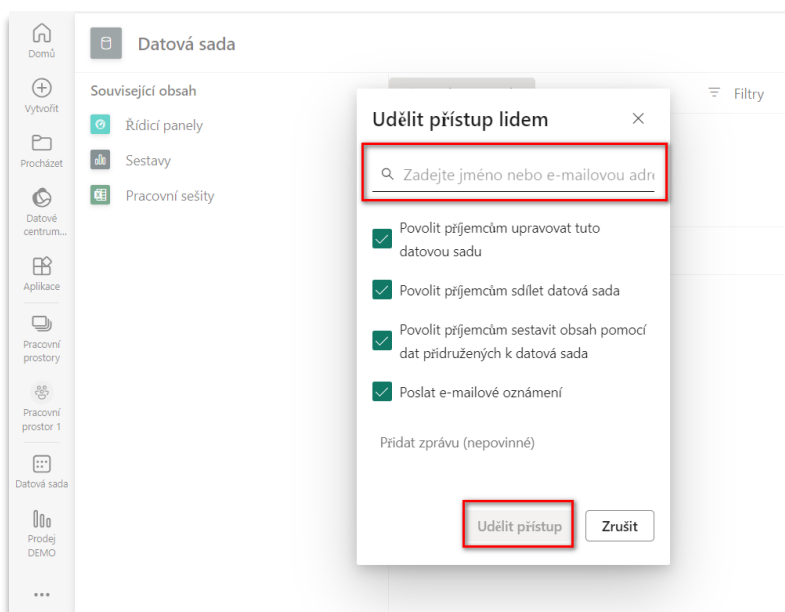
Domů
Vytvořit
Procházet
Datové centrum...
Aplikace
Pracovní prostory
Pracovní prostor 1
Datová sada
Prodej DEMO
...

Datová sada

Související obsah
Řídicí panely
Sestavy
Pracovní sešity

Filtry

Udělit přístup lidem

Zadejte jméno nebo e-mailovou adre

Povolit příjemcům upravovat tuto datovou sadu

Povolit příjemcům sdílet datová sada

Povolit příjemcům sestavit obsah pomocí dat přidružených k datová sada

Poslat e-mailové oznámení

Přidat zprávu (nepovinné)

Udělit přístup
Zrušit